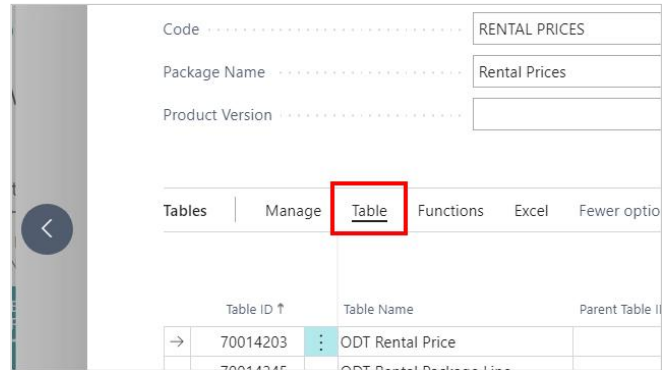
Code RENTAL PRICES

Package Name Rental Prices

Product Version

Tables Manage Table Functions Excel Fewer optio

| Table ID ↑ | | Table Name | Parent Table I |
|---|---|---|---|
| → 70014203 | ⋮ | ODT Rental Price | |
| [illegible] | | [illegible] | |